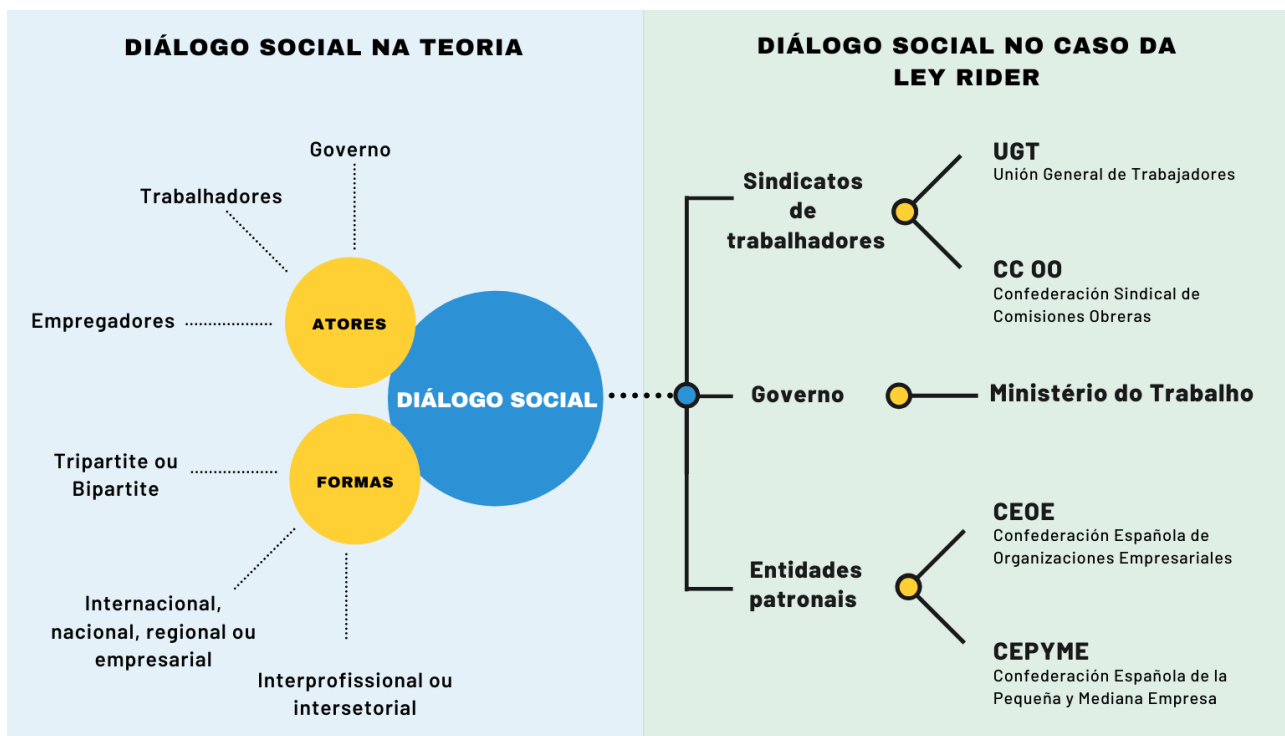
DIÁLOGO SOCIAL NA TEORIA

Governo

Trabalhadores

Empregadores

ATORES

DIÁLOGO SOCIAL

FORMAS

Tripartite ou Bipartite

Internacional, nacional, regional ou empresarial

Interprofissional ou intersetorial

DIÁLOGO SOCIAL NO CASO DA LEY RIDER

Sindicatos de trabalhadores

UGT
Unión General de Trabajadores

CC OO
Confederación Sindical de Comisiones Obreras

Governo

Ministério do Trabalho

Entidades patronais

CEOE
Confederación Española de Organizaciones Empresariales

CEPYME
Confederación Española de la Pequeña y Mediana Empresa